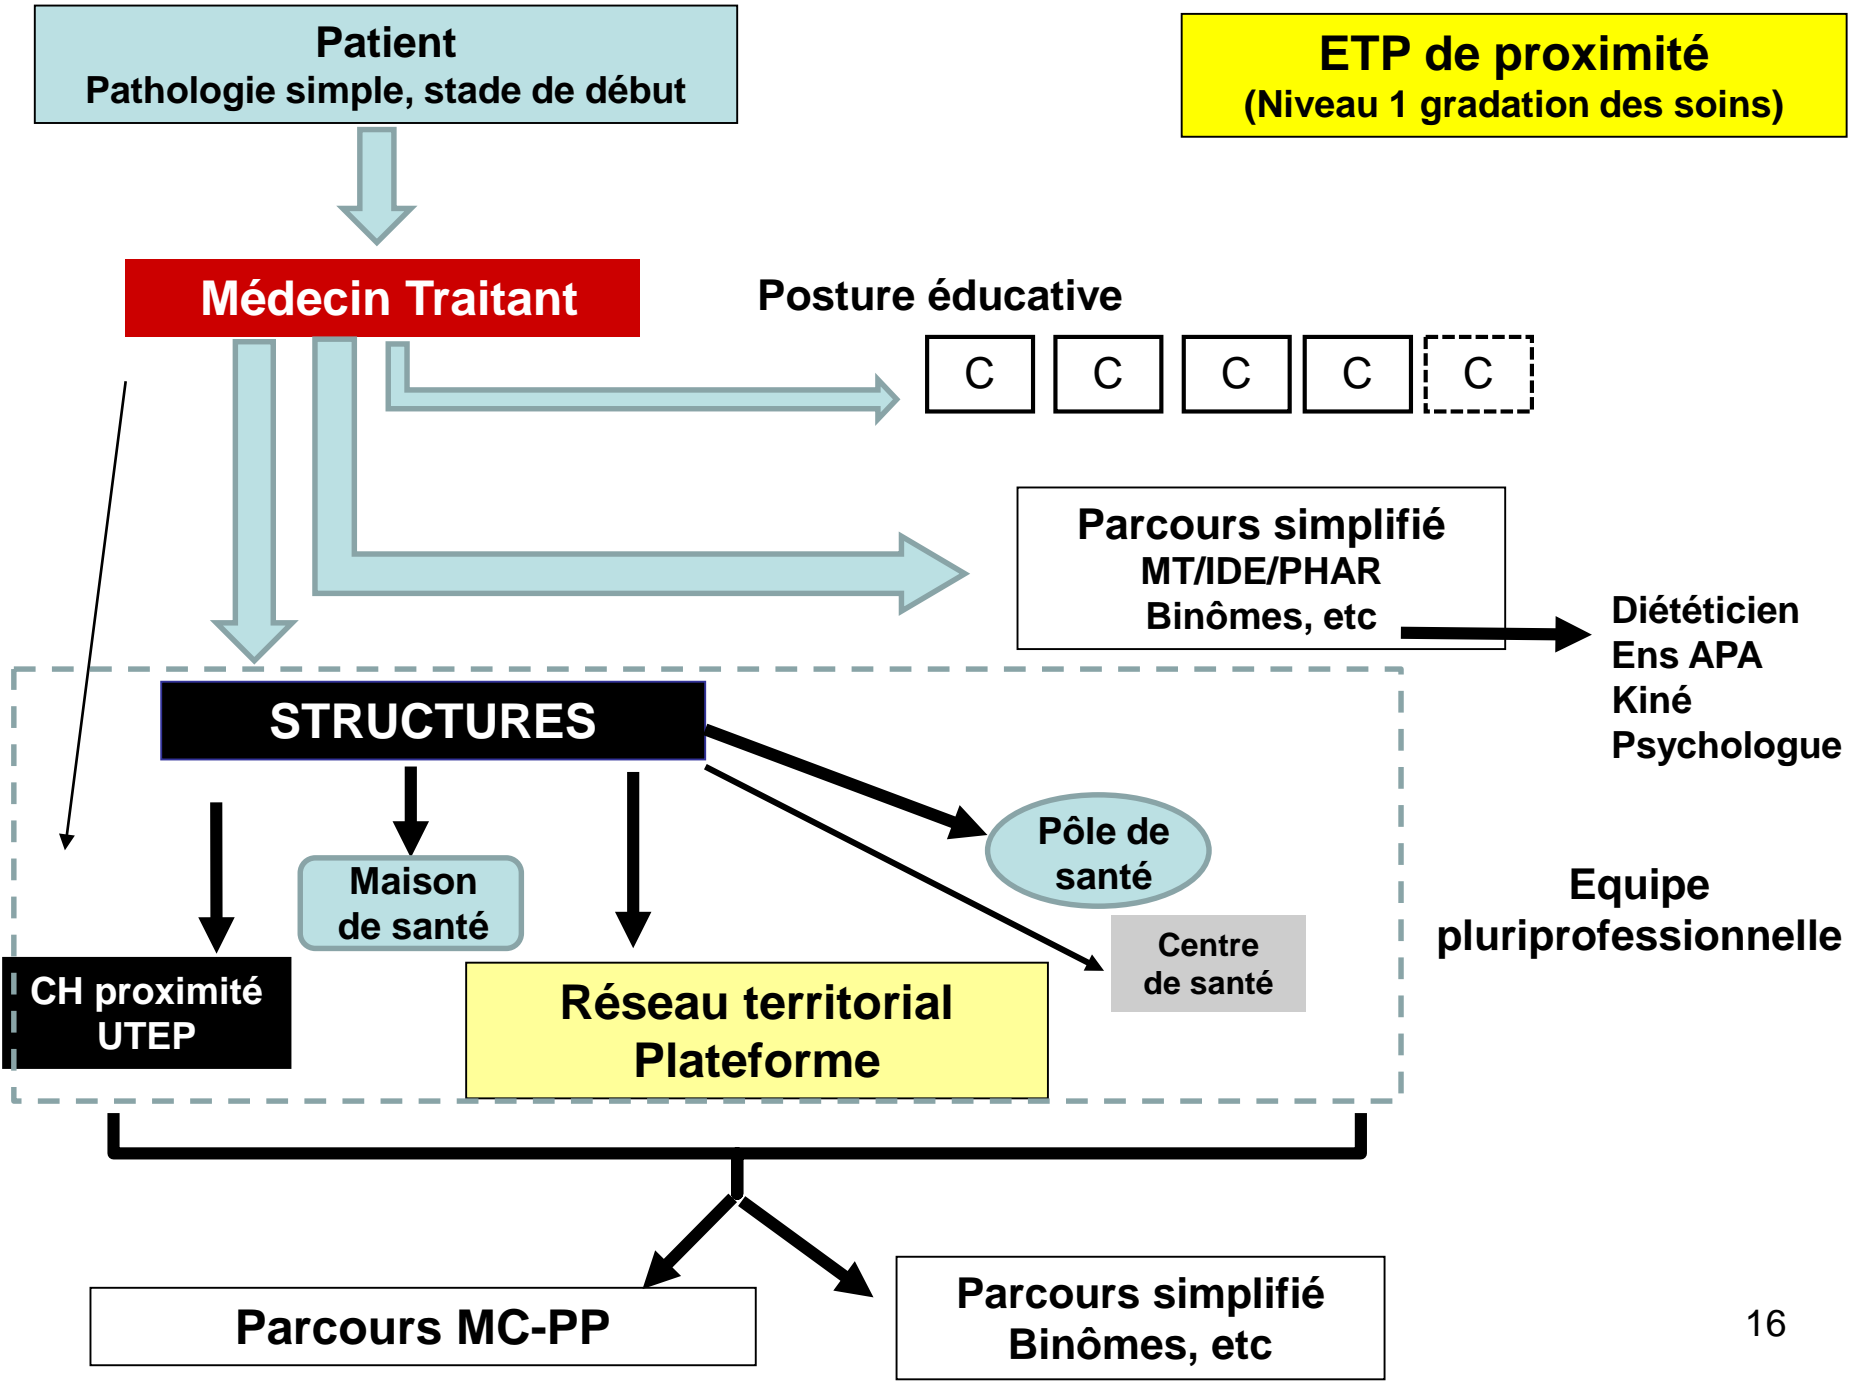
Patient
Pathologie simple, stade de début

ETP de proximité
(Niveau 1 gradation des soins)

Médecin Traitant

Posture éducative

C C C C C

Parcours simplifié
MT/IDE/PHAR
Binômes, etc

Diététicien
Ens APA
Kiné
Psychologue

STRUCTURES

Maison de santé

Pôle de santé

Centre de santé

Equipe pluriprofessionnelle

CH proximité
UTEP

Réseau territorial
Plateforme

Parcours MC-PP

Parcours simplifié
Binômes, etc

16